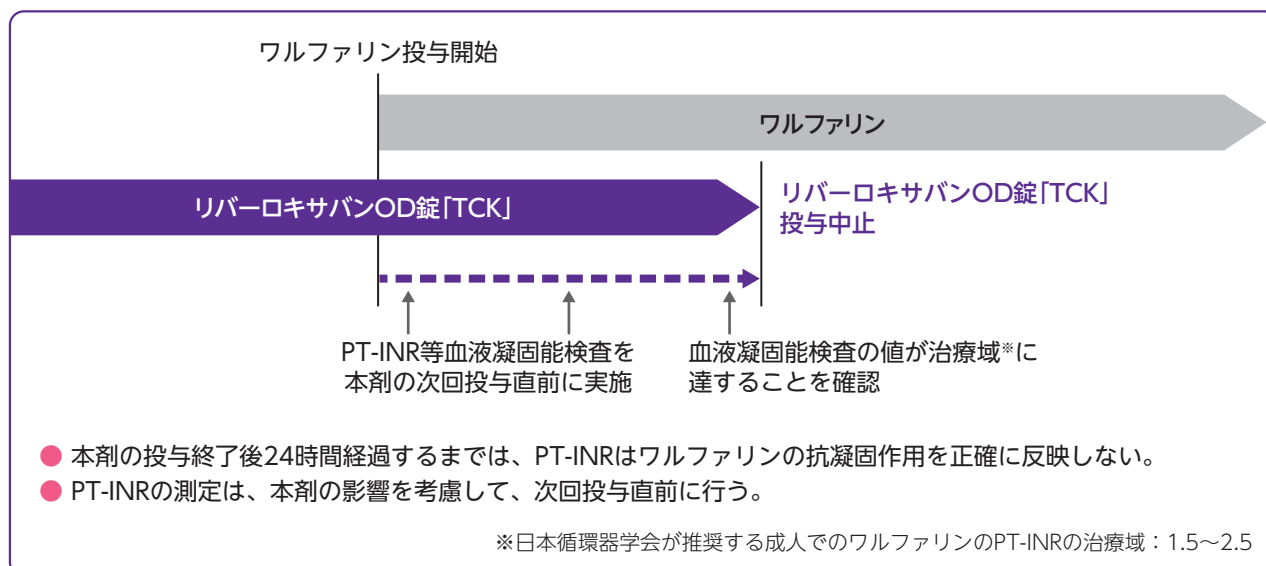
ワルファリン投与開始

ワルファリン

リバーロキサバンOD錠「TCK」

リバーロキサバンOD錠「TCK」
投与中止

PT-INR等血液凝固能検査を
本剤の次回投与直前に実施

血液凝固能検査の値が治療域※に
達することを確認

● 本剤の投与終了後24時間経過するまでは、PT-INRはワルファリンの抗凝固作用を正確に反映しない。
● PT-INRの測定は、本剤の影響を考慮して、次回投与直前に行う。

※日本循環器学会が推奨する成人でのワルファリンのPT-INRの治療域：1.5〜2.5